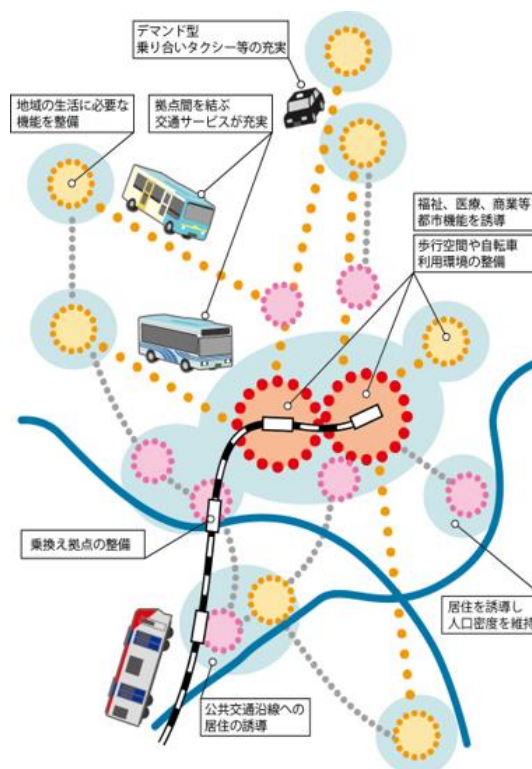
デマンド型
乗り合いタクシー等の充実

地域の生活に必要な
機能を整備

拠点間を結ぶ
交通サービスが充実

福祉、医療、商業等
都市機能を誘導

歩行空間や自転車
利用環境の整備

乗換え拠点の整備

居住を誘導し
人口密度を維持

公共交通沿線への
居住の誘導